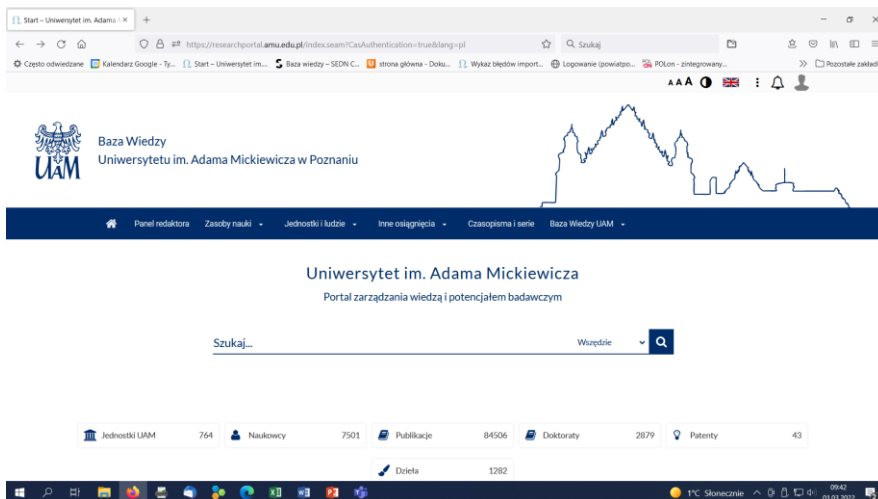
Start – Uniwersytet im. Adama ×

https://researchportal.amu.edu.pl/index.seam?CasAuthentication=true&lang=pl

Szukaj

Często odwiedzane   Kalendarz Google - Ty...   Start – Uniwersytet im....   Baza wiedzy – SEDN C...   strona główna - Doku...   Wykaz błędów import...   Logowanie (powiatpo...   POLon - zintegrowany...   Pozostałe zakładki

AAA

UAM

Baza Wiedzy
Uniwersytetu im. Adama Mickiewicza w Poznaniu

Panel redaktora   Zasoby nauki   Jednostki i ludzie   Inne osiągnięcia   Czasopisma i serie   Baza Wiedzy UAM

Uniwersytet im. Adama Mickiewicza

Portal zarządzania wiedzą i potencjałem badawczym

Szukaj...   Wszędzie

| Jednostki UAM | 764 |
|---|---|
| Naukowcy | 7501 |
| Publikacje | 84506 |
| Doktoraty | 2879 |
| Patenty | 43 |
| Dzieła | 1282 |

1°C Słonecznie   09:42   01.03.2022